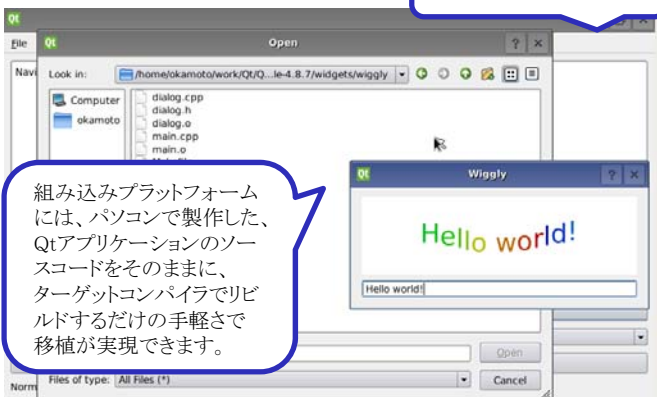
Qt
File
Navi
Qt
Open
Look in:
/home/okamoto/work/Qt/Q...le-4.8.7/widgets/wiggly
Computer
okamoto
dialog.cpp
dialog.h
dialog.o
main.cpp
main.o
Qt
Wiggly
Hello world!
Hello world!
組み込みプラットフォームには、パソコンで製作した、Qtアプリケーションのソースコードをそのままに、ターゲットコンパイラでリビルドするだけの手軽さで移植が実現できます。
Open
Files of type:
All Files (*)
Cancel
Norm